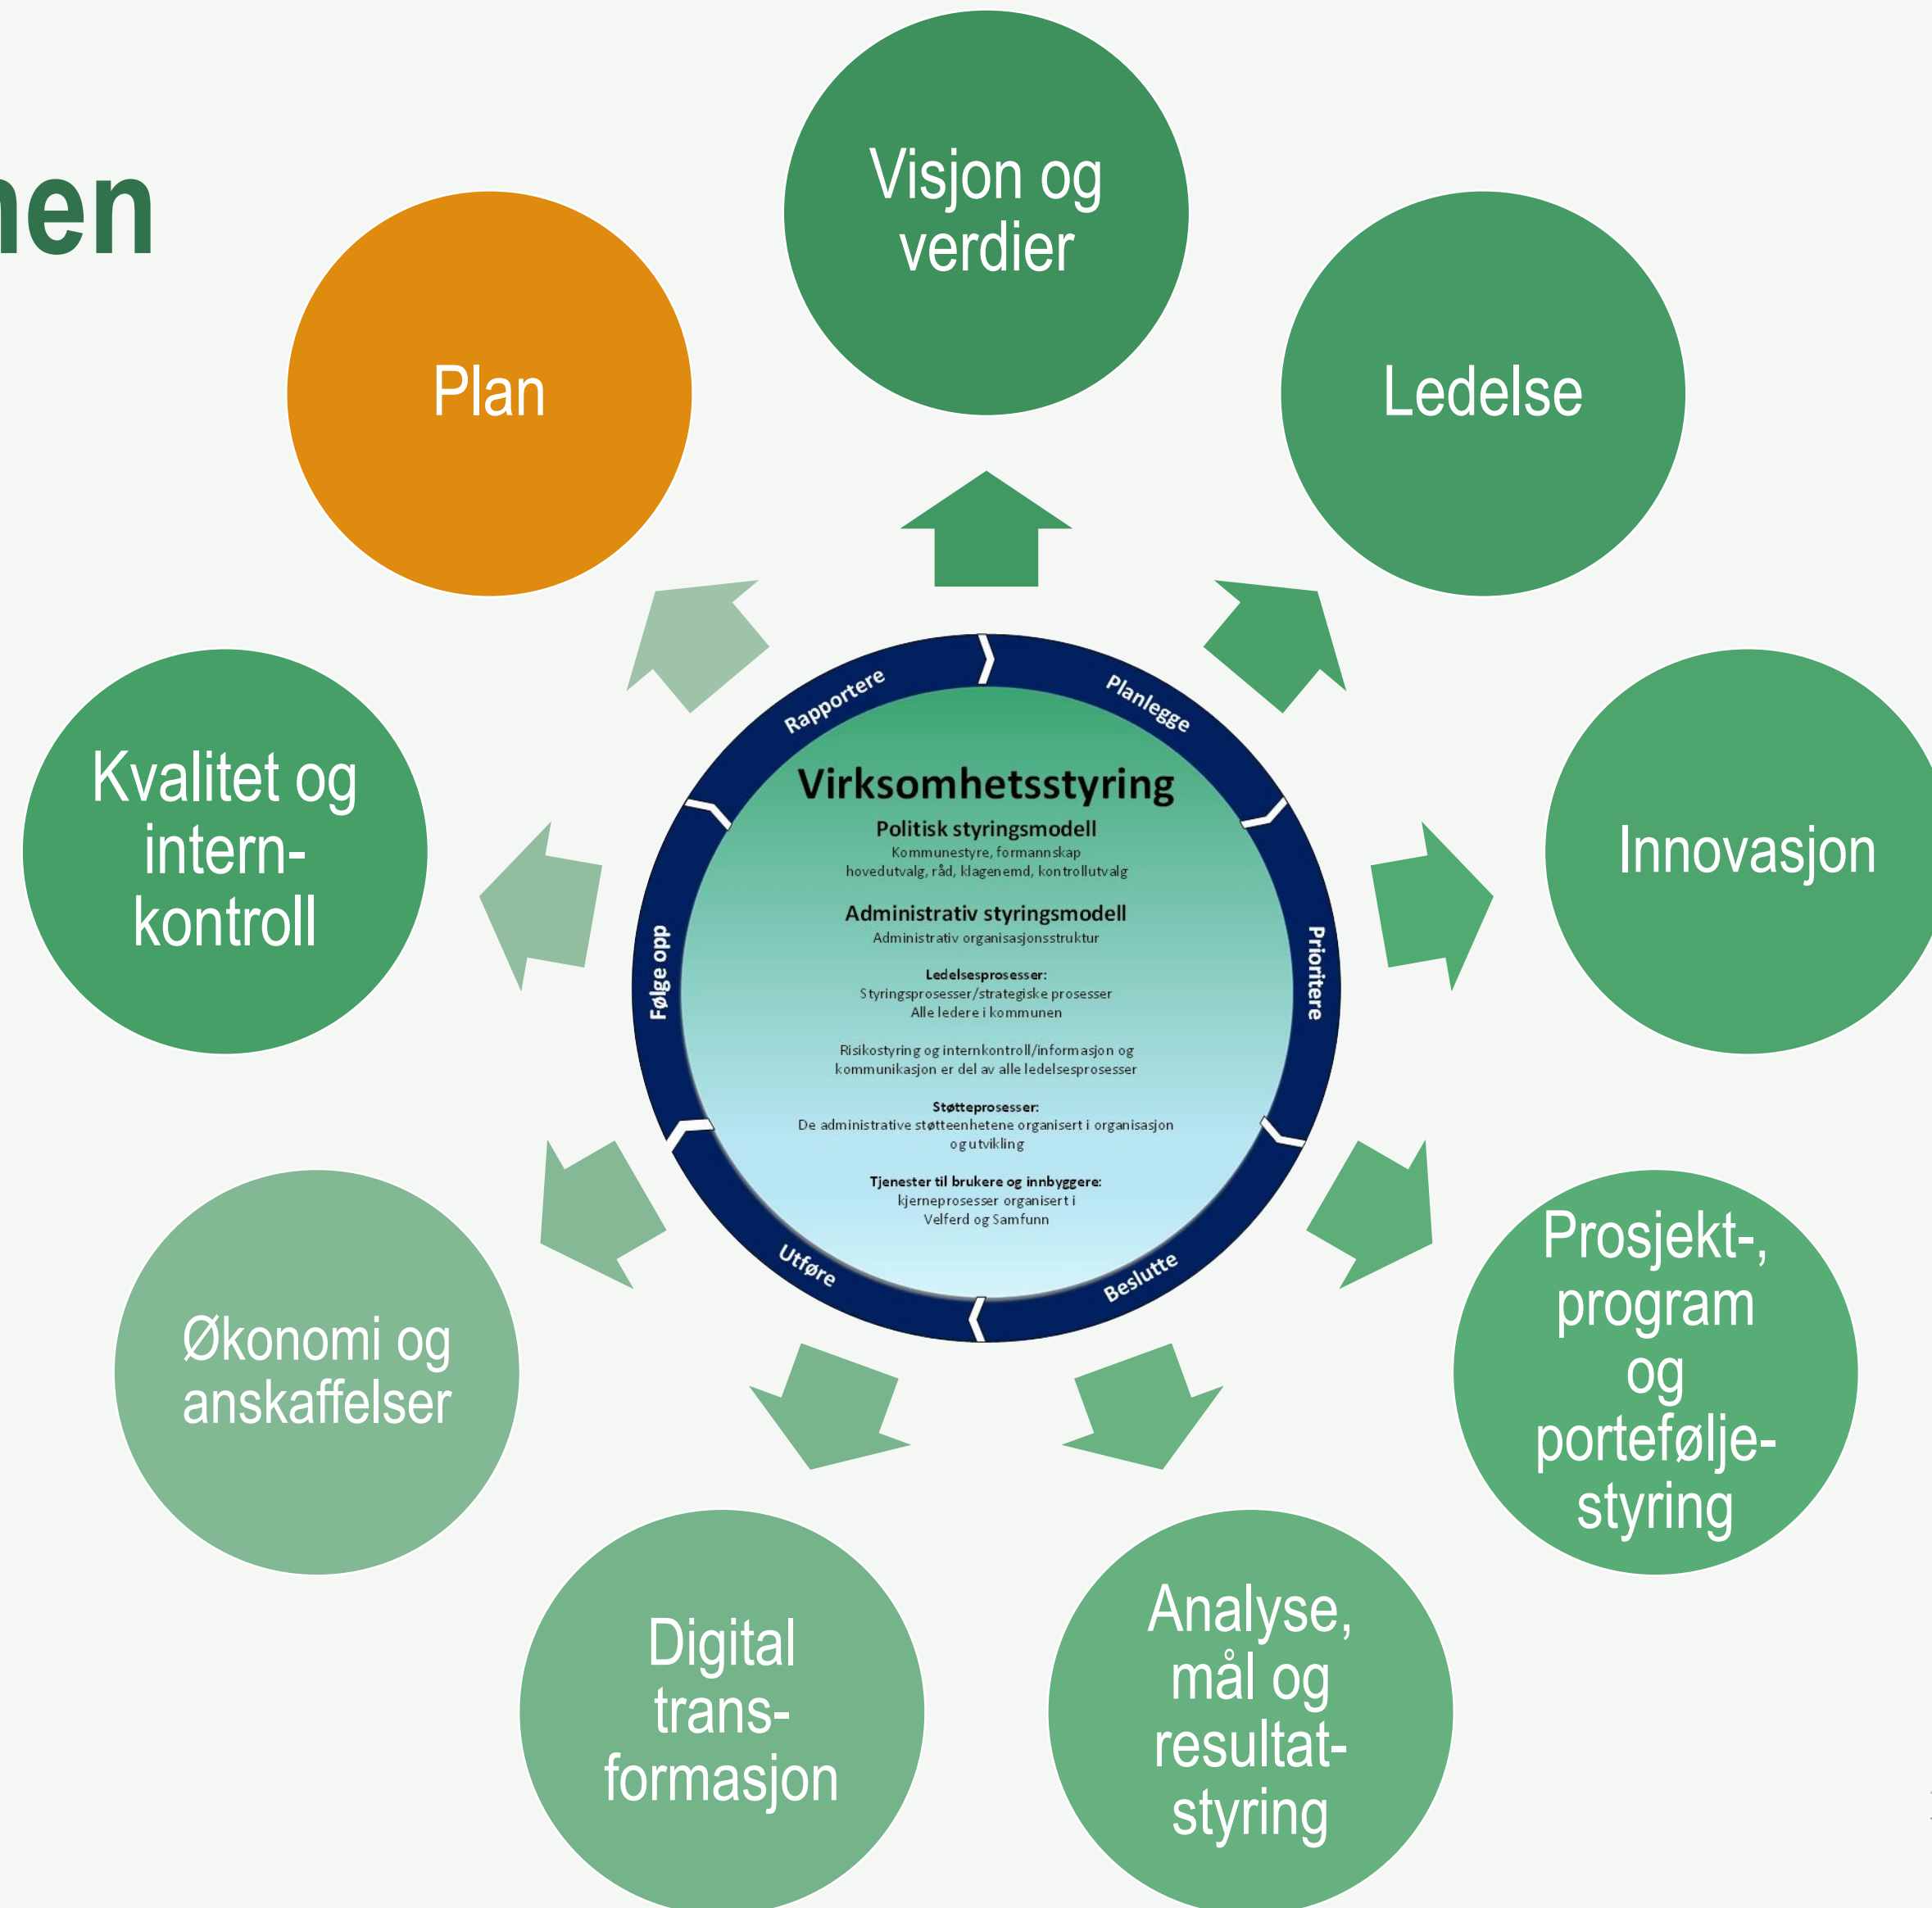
nen

Visjon og verdier

Plan

Ledelse

Kvalitet og intern-kontroll

Innovasjon

Rapportere

Planlegge

Prioritere

Beslutte

Utføre

Følge opp

Virksomhetsstyring

Politisk styringsmodell
Kommunestyre, formannskap hovedutvalg, råd, klagenemd, kontrollutvalg

Administrativ styringsmodell
Administrativ organisasjonsstruktur

Ledelsesprosesser:
Styringsprosesser/strategiske prosesser
Alle ledere i kommunen

Risikostyring og internkontroll/informasjon og kommunikasjon er del av alle ledelsesprosesser

Støtteprosesser:
De administrative støtteenhetene organisert i organisasjon og utvikling

Tjenester til brukere og innbyggere:
kjerneprosesser organisert i Velferd og Samfunn

Økonomi og anskaffelser

Prosjekt-, program og portefølje-styring

Digital trans-formasjon

Analyse, mål og resultat-styring